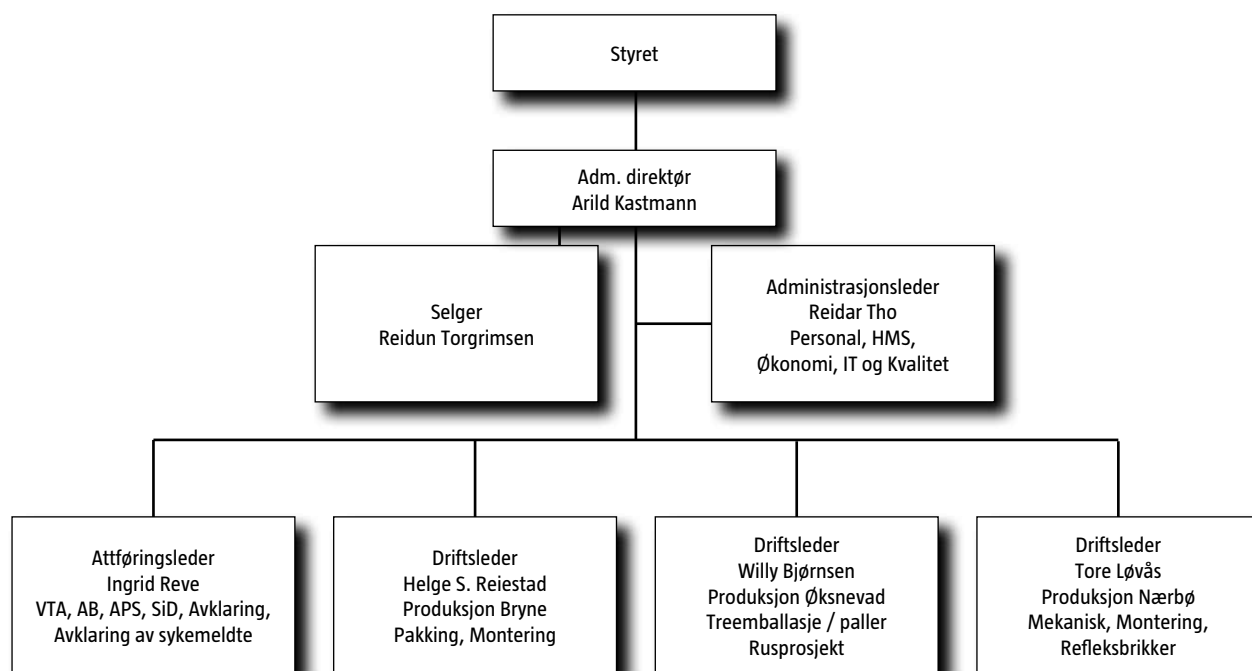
Styret

Adm. direktør
Arild Kastmann

Selger
Reidun Torgrimsen

Administrasjonsleder
Reidar Tho
Personal, HMS,
Økonomi, IT og Kvalitet

Attføringsleder
Ingrid Reve
VTA, AB, APS, SiD, Avklaring,
Avklaring av sykemeldte

Driftsleder
Helge S. Reiestad
Produksjon Bryne
Pakking, Montering

Driftsleder
Willy Bjørnsen
Produksjon Øksnevad
Treemballasje / paller
Rusprosjekt

Driftsleder
Tore Løvås
Produksjon Nærbø
Mekanisk, Montering,
Refleksbrikker